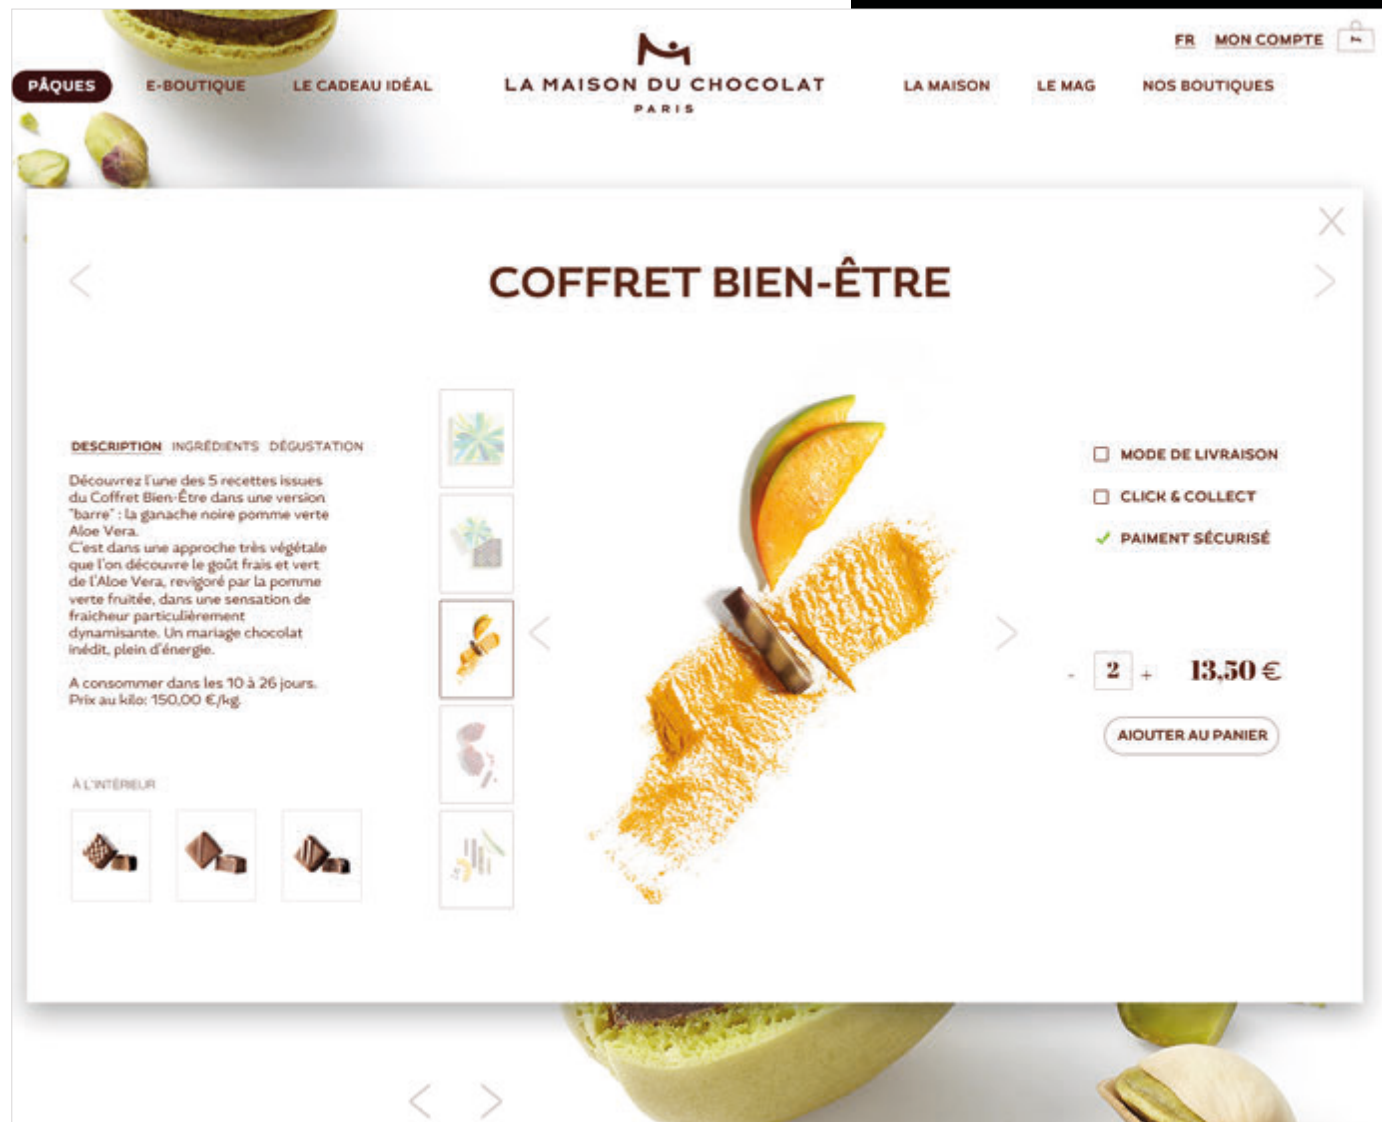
FR MON COMPTE

PÂQUES E-BOUTIQUE LE CADEAU IDÉAL

LA MAISON DU CHOCOLAT
PARIS

LA MAISON LE MAG NOS BOUTIQUES

COFFRET BIEN-ÊTRE

DESCRIPTION INGRÉDIENTS DÉGUSTATION

Découvrez l'une des 5 recettes issues du Coffret Bien-Être dans une version "barre" : la ganache noire pomme verte Aloe Vera.
C'est dans une approche très végétale que l'on découvre le goût frais et vert de l'Aloe Vera, revigoré par la pomme verte fruitée, dans une sensation de fraicheur particulièrement dynamisante. Un mariage chocolat inédit, plein d'énergie.

A consommer dans les 10 à 26 jours.
Prix au kilo: 150,00 €/kg

À L'INTÉRIEUR

MODE DE LIVRAISON
CLICK & COLLECT
PAIMENT SÉCURISÉ

- 2 + 13,50 €

AJOUTER AU PANIER